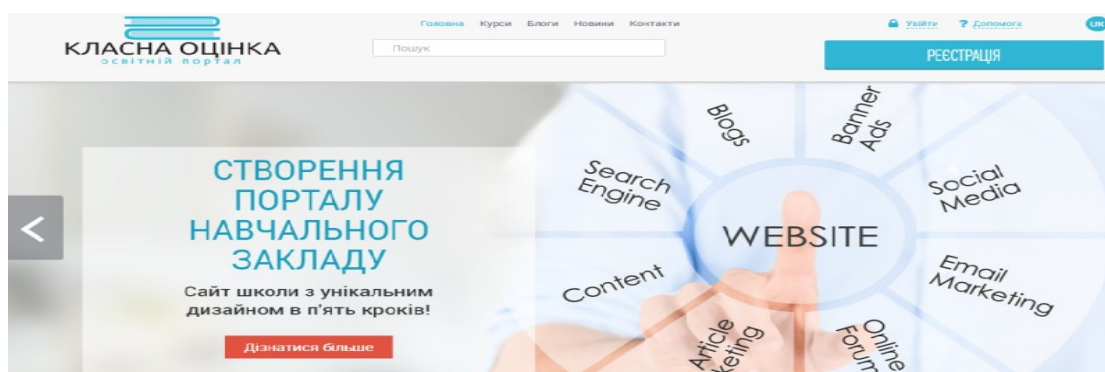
КЛАСНА ОЦІНКА
освітній портал

Головна Курси Блоги Новини Контакти

Пошук

Увійти ? Допомога UK

РЕЄСТРАЦІЯ

СТВОРЕННЯ ПОРТАЛУ НАВЧАЛЬНОГО ЗАКЛАДУ

Сайт школи з унікальним дизайном в п'ять кроків!

Дізнатися більше

Blogs
Banner Ads
Search Engine
Social Media
WEBSITE
Content
Email Marketing
Article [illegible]keting
Online Forum